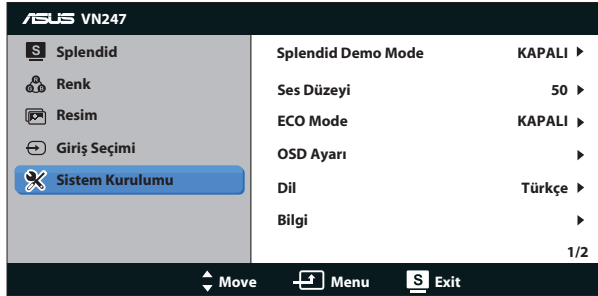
ASUS VN247

S Splendid
Renk
Resim
Giriş Seçimi
Sistem Kurulumu

| | |
|---|---|
| Splendid Demo Mode | KAPALI ▶ |
| Ses Düzeyi | 50 ▶ |
| ECO Mode | KAPALI ▶ |
| OSD Ayarı | ▶ |
| Dil | Türkçe ▶ |
| Bilgi | ▶ |

1/2

Move Menu S Exit